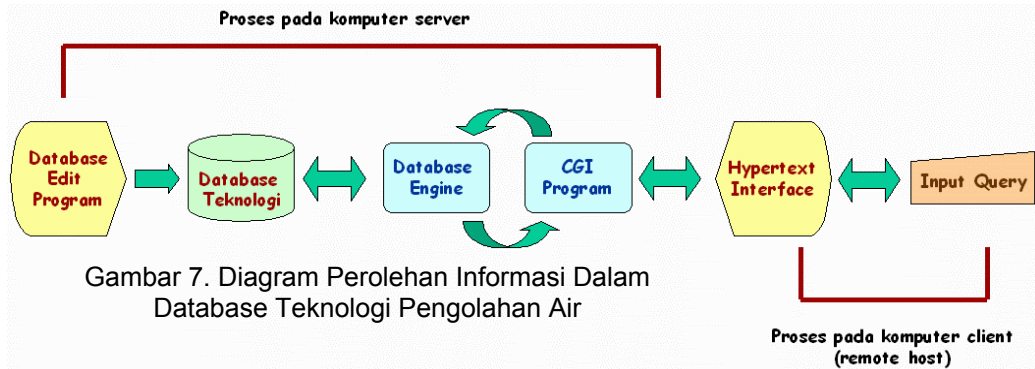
Proses pada komputer server

Database Edit Program

Database Teknologi

Database Engine

CGI Program

Hypertext Interface

Input Query

Gambar 7. Diagram Perolehan Informasi Dalam Database Teknologi Pengolahan Air

Proses pada komputer client (remote host)